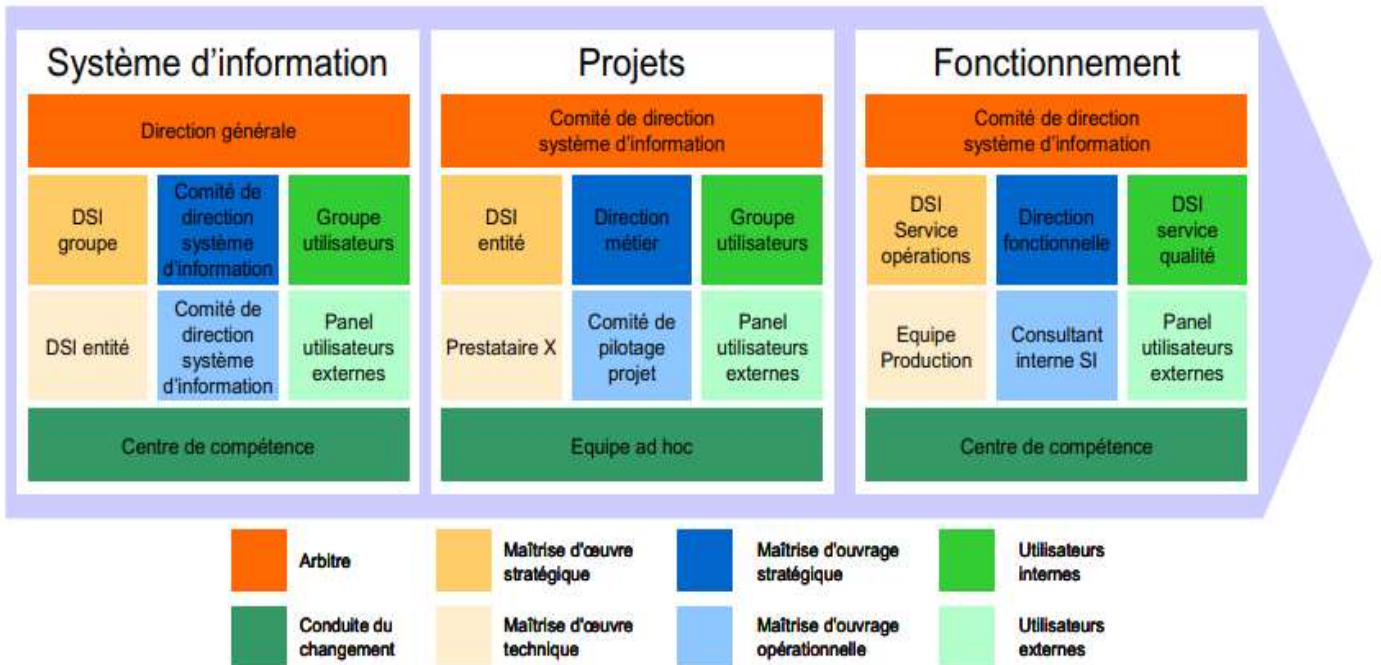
Système d'information

Direction générale

DSI groupe

Comité de direction système d'information

Groupe utilisateurs

DSI entité

Comité de direction système d'information

Panel utilisateurs externes

Centre de compétence

Projets

Comité de direction système d'information

DSI entité

Direction métier

Groupe utilisateurs

Prestataire X

Comité de pilotage projet

Panel utilisateurs externes

Equipe ad hoc

Fonctionnement

Comité de direction système d'information

DSI Service opérations

Direction fonctionnelle

DSI service qualité

Equipe Production

Consultant interne SI

Panel utilisateurs externes

Centre de compétence

Arbitre

Maîtrise d'œuvre stratégique

Maîtrise d'ouvrage stratégique

Utilisateurs internes

Conduite du changement

Maîtrise d'œuvre technique

Maîtrise d'ouvrage opérationnelle

Utilisateurs externes